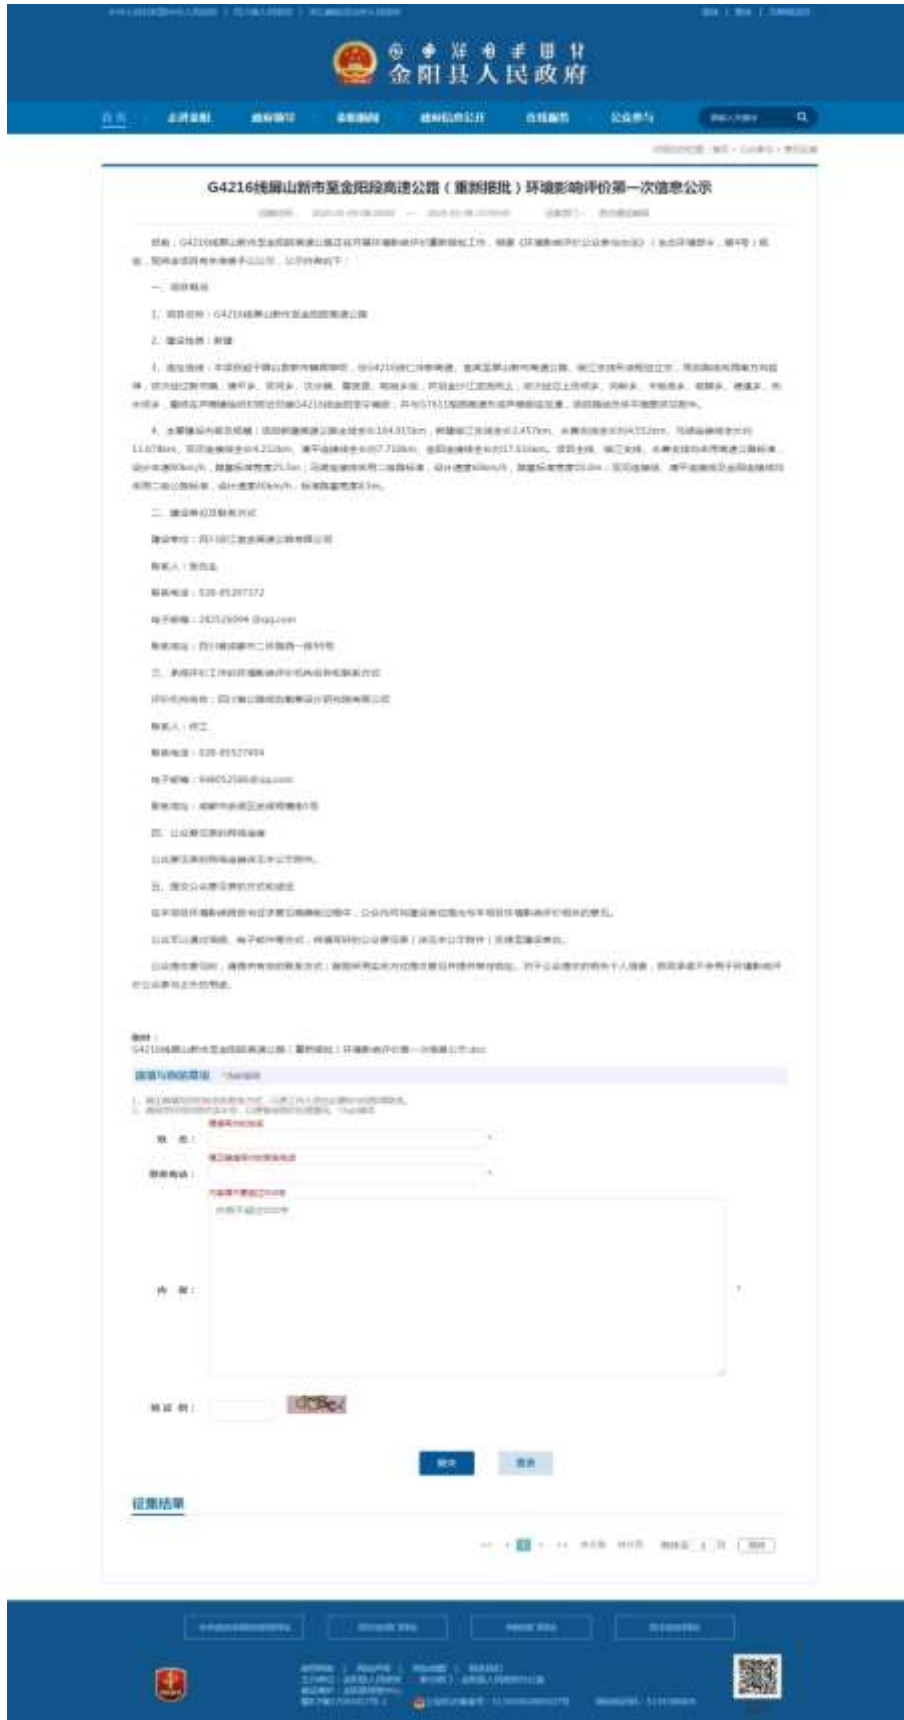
金阳县人民政府

首页

G4216线屏山新市至金阳段高速公路（重新报批）环境影响评价第一次信息公示

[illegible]

一、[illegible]

1、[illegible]G4216线屏山新市至金阳段高速公路

2、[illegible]

3、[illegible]

4、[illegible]

二、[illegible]

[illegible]

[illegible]

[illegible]028-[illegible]

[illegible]@qq.com

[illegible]

三、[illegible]

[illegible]

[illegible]

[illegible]028-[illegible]

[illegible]@qq.com

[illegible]

四、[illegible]

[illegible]

五、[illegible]

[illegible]

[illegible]

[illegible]

附件：
G4216线屏山新市至金阳段高速公路（重新报批）环境影响评价第一次信息公示.doc

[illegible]

姓 名：

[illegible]

内 容：

验 证 码：

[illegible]

征集结果

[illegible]